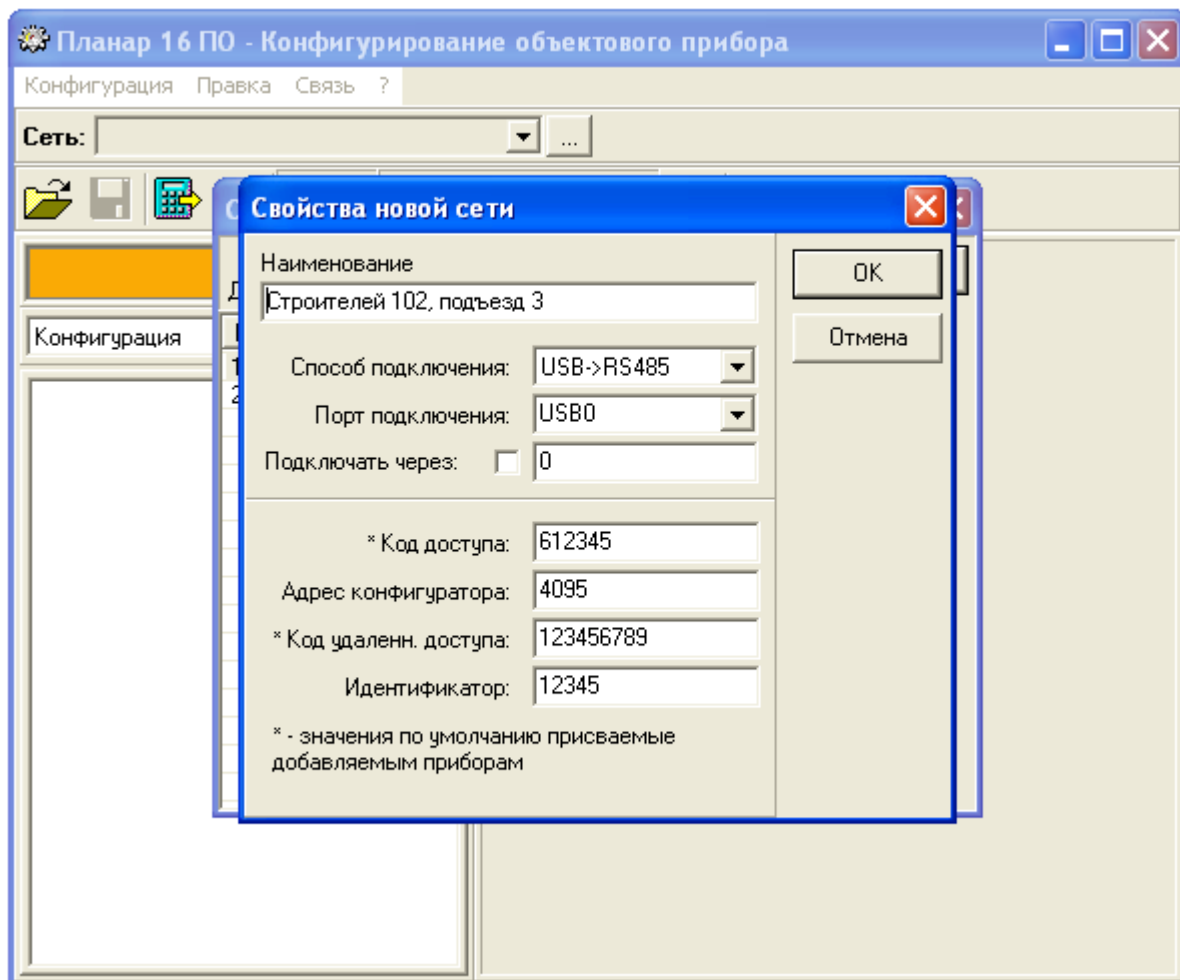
Планар 16 ПО - Конфигурирование объектового прибора

Конфигурация Правка Связь ?

Сеть: ...

Конфигурация

Свойства новой сети

Наименование
Строителей 102, подъезд 3

OK
Отмена

Способ подключения: USB->RS485
Порт подключения: USB0
Подключать через: 0

* Код доступа: 612345
Адрес конфигуратора: 4095
* Код удаленн. доступа: 123456789
Идентификатор: 12345

* - значения по умолчанию присваемые добавляемым приборам